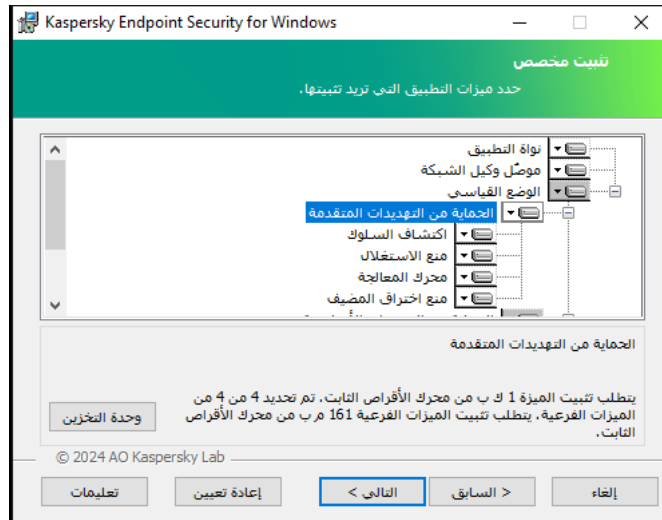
Kaspersky Endpoint Security for Windows

تثبيت مخصص

حدد ميزات التطبيق التي تريد تثبيتها.

نواة التطبيق
موصّل وكيل الشبكة
الوضع القياسي
الحماية من التهديدات المتقدمة
اكتشاف السلوك
منع الاستغلال
محرك المعالجة
منع اختراق المضيف

الحماية من التهديدات المتقدمة

يتطلب تثبيت الميزة 1 ك ب من محرك الأقراص الثابت. تم تحديد 4 من 4 من الميزات الفرعية. يتطلب تثبيت الميزات الفرعية 161 م ب من محرك الأقراص الثابت.

وحدة التخزين

© 2024 AO Kaspersky Lab

تعليمات
إعادة تعيين
التالي >
< السابق
إلغاء